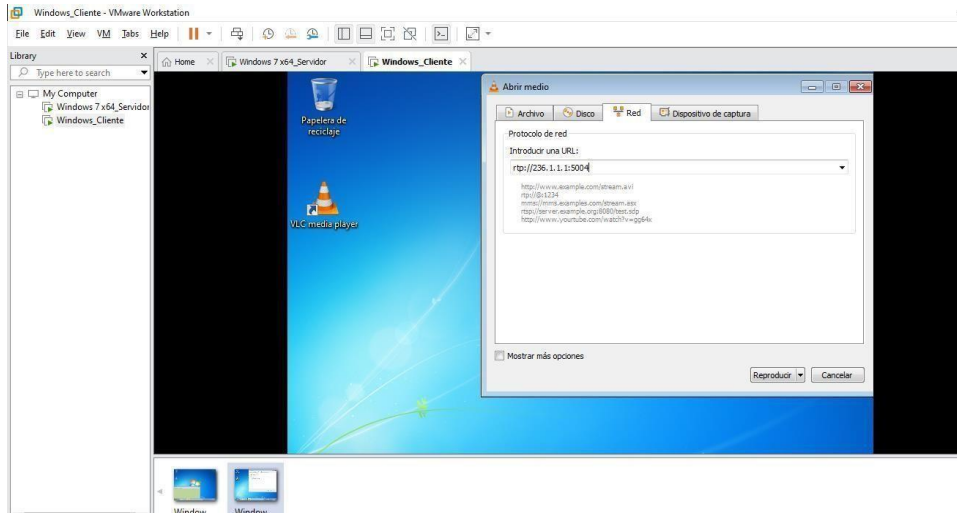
Windows_Cliente - VMware Workstation

File Edit View VM Tabs Help

Library
Type here to search

My Computer
Windows 7 x64_Servidor
Windows_Cliente

Home
Windows 7 x64_Servidor
Windows_Cliente

Papelera de reciclaje

VLC media player

Abrir medio

Archivo
Disco
Red
Dispositivo de captura

Protocolo de red
Introducir una URL:
rtp://236.1.1.1:5004

http://www.example.com/stream.avi
rtp://@:1234
mms://mms.examples.com/stream.asx
rtsp://server.example.org:8080/test.sdp
http://www.yourtube.com/watch?v=gg64x

Mostrar más opciones

Reproducir
Cancelar

Window
Window